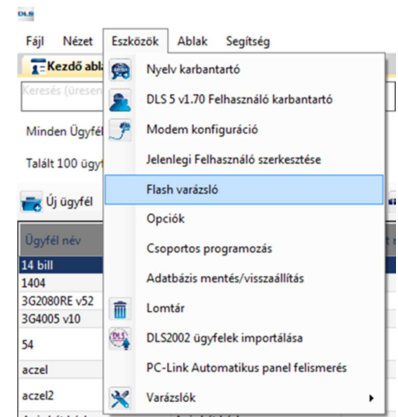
DLS

Fájl Nézet Eszközök Ablak Segítség

Kezdő abla

Keresés (üresen

Minden Ügyfél

Talált 100 ügyf

Új ügyfél

Ügyfél név

14 bill

1404

3G2080RE v52

3G4005 v10

54

aczel

aczel2

Nyelv karbantartó

DLS 5 v1.70 Felhasználó karbantartó

Modem konfiguráció

Jelenlegi Felhasználó szerkesztése

Flash varázsló

Opciók

Csoportos programozás

Adatbázis mentés/visszaállítás

Lomtár

DLS2002 ügyfelek importálása

PC-Link Automatikus panel felismerés

Varázslók